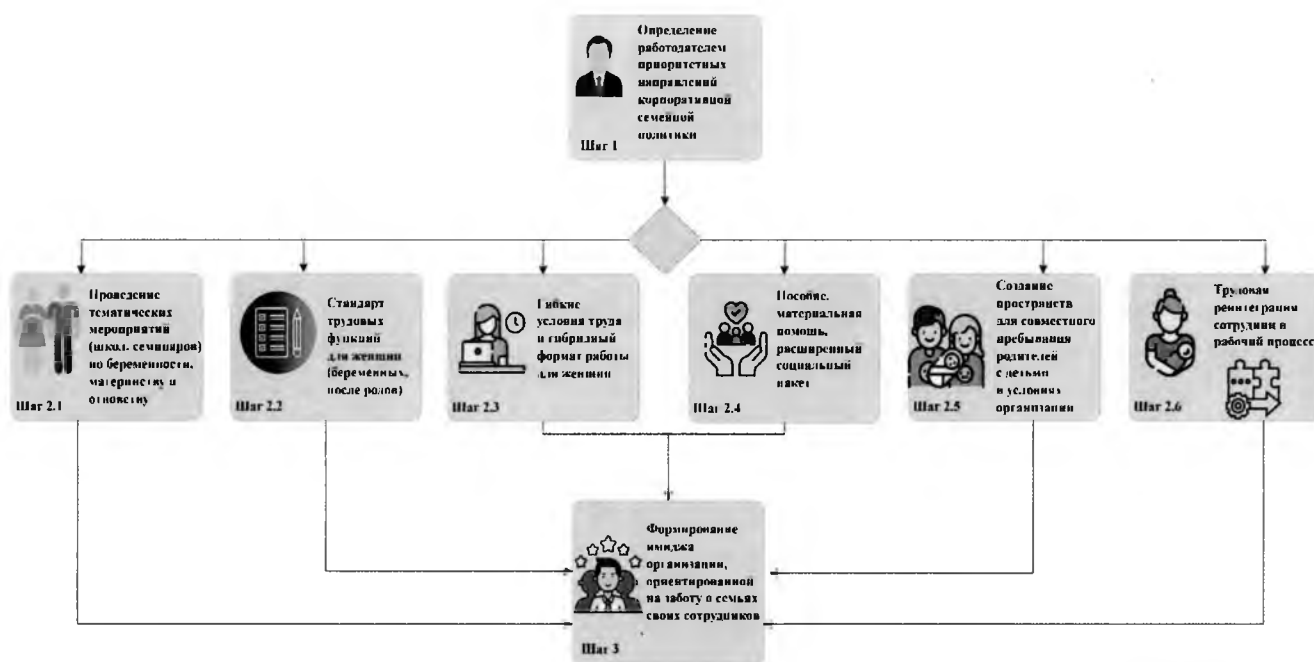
Определение работодателем приоритетных направлений корпоративной семейной политики

Шаг 1

Проведение тематических мероприятий (школ-семинаров) по беременности, материнству и отцовству

Шаг 2.1

Стандарт трудовых функций для женщин (беременных, после родов)

Шаг 2.2

Гибкие условия труда и гибридный формат работы для женщин

Шаг 2.3

Пособие, материальная помощь, расширенный социальный пакет

Шаг 2.4

Создание пространства для совместного пребывания родителей с детьми в условиях организации

Шаг 2.5

Трудовая реинтеграция сотрудниц в рабочий процесс

Шаг 2.6

Формирование имиджа организации, ориентированной на заботу о семьях своих сотрудников

Шаг 3